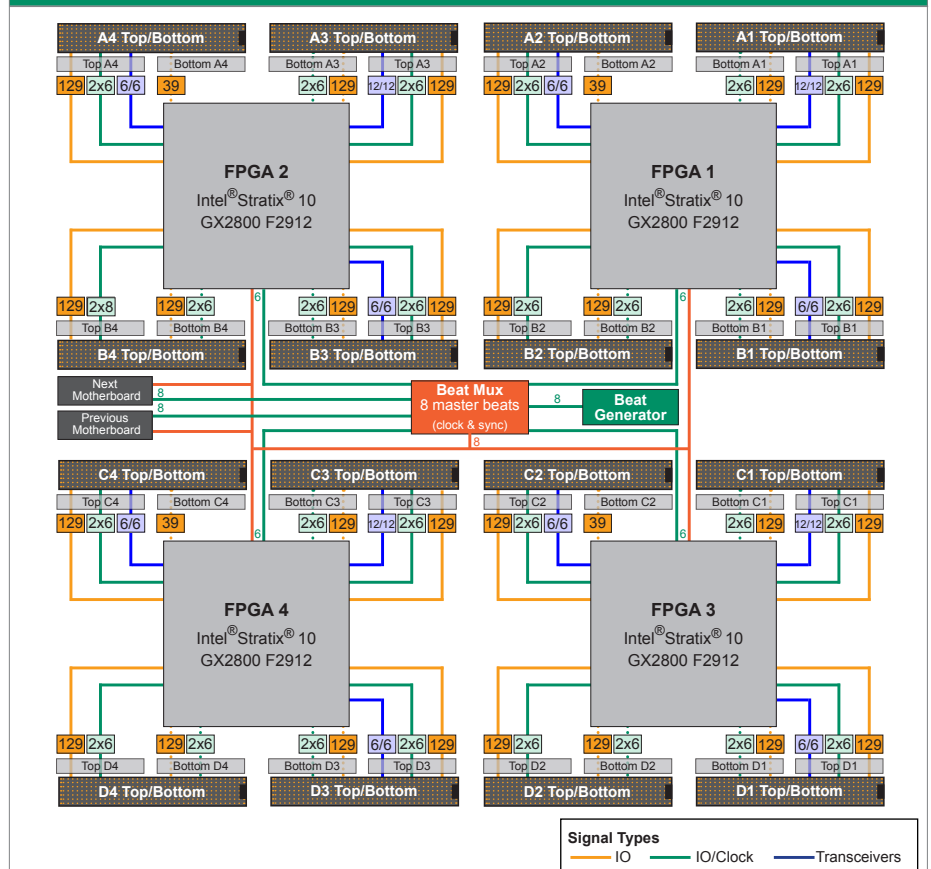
A4 Top/Bottom
Top A4
Bottom A4
129 2x6 6/6 39

A3 Top/Bottom
Bottom A3
Top A3
2x6 129 12/12 2x6 129

A2 Top/Bottom
Top A2
Bottom A2
129 2x6 6/6 39

A1 Top/Bottom
Bottom A1
Top A1
2x6 129 12/12 2x6 129

FPGA 2
Intel®Stratix® 10
GX2800 F2912

FPGA 1
Intel®Stratix® 10
GX2800 F2912

129 2x8 129 2x6 2x6 129 6/6 2x6 129
Top B4
Bottom B4
Bottom B3
Top B3
B4 Top/Bottom
B3 Top/Bottom

129 2x6 129 2x6 2x6 129 6/6 2x6 129
Top B2
Bottom B2
Bottom B1
Top B1
B2 Top/Bottom
B1 Top/Bottom

6
6

Next Motherboard
Previous Motherboard
8
8
Beat Mux
8 master beats
(clock & sync)
8
Beat Generator
8

C4 Top/Bottom
Top C4
Bottom C4
129 2x6 6/6 39

C3 Top/Bottom
Bottom C3
Top C3
2x6 129 12/12 2x6 129

C2 Top/Bottom
Top C2
Bottom C2
129 2x6 6/6 39

C1 Top/Bottom
Bottom C1
Top C1
2x6 129 12/12 2x6 129

6
6

FPGA 4
Intel®Stratix® 10
GX2800 F2912

FPGA 3
Intel®Stratix® 10
GX2800 F2912

129 2x6 129 2x6 2x6 129 6/6 2x6 129
Top D4
Bottom D4
Bottom D3
Top D3
D4 Top/Bottom
D3 Top/Bottom

129 2x6 129 2x6 2x6 129 6/6 2x6 129
Top D2
Bottom D2
Bottom D1
Top D1
D2 Top/Bottom
D1 Top/Bottom

Signal Types
IO
IO/Clock
Transceivers